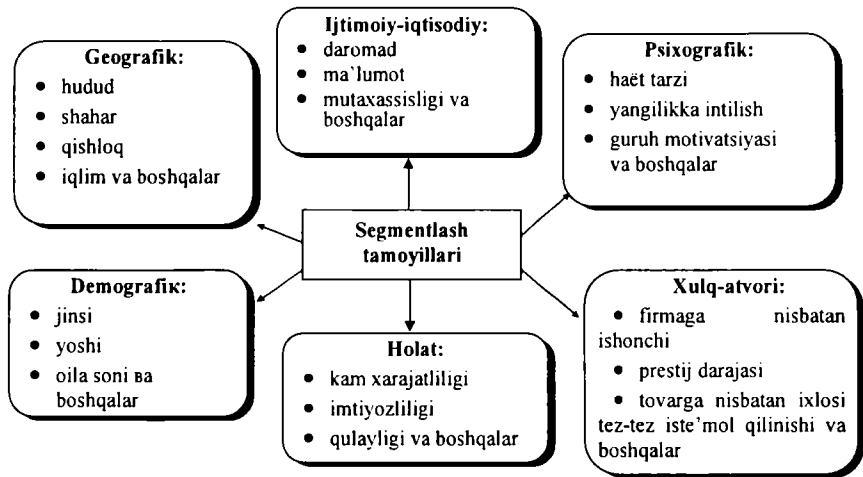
Ijtimoiy-iqtisodiy:
- daromad
- ma`lumot
- mutaxassisligi va boshqalar

Geografik:
- hudud
- shahar
- qishloq
- iqlim va boshqalar

Psixografik:
- haët tarzi
- yangilikka intilish
- guruh motivatsiyasi va boshqalar

Segmentlash tamoyillari

Demografiк:
- jinsi
- yoshi
- oila soni вa boshqalar

Holat:
- kam xarajatliligi
- imtiyozliligi
- qulayligi va boshqalar

Xulq-atvori:
- firmaga nisbatan ishonchi
- prestij darajasi
- tovarga nisbatan ixlosi tez-tez iste'mol qilinishi va boshqalar